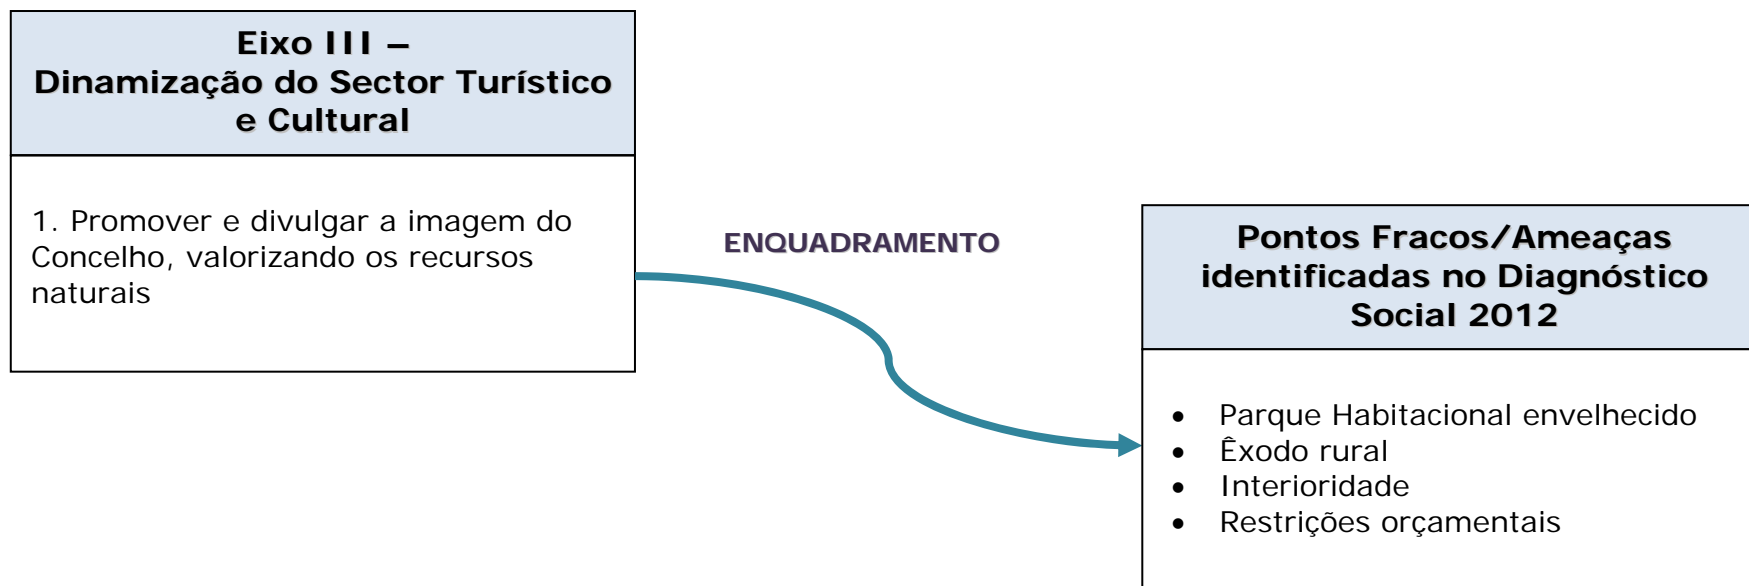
Eixo III –
Dinamização do Sector Turístico e Cultural

1. Promover e divulgar a imagem do Concelho, valorizando os recursos naturais

ENQUADRAMENTO

Pontos Fracos/Ameaças identificadas no Diagnóstico Social 2012

- Parque Habitacional envelhecido
- Êxodo rural
- Interioridade
- Restrições orçamentais